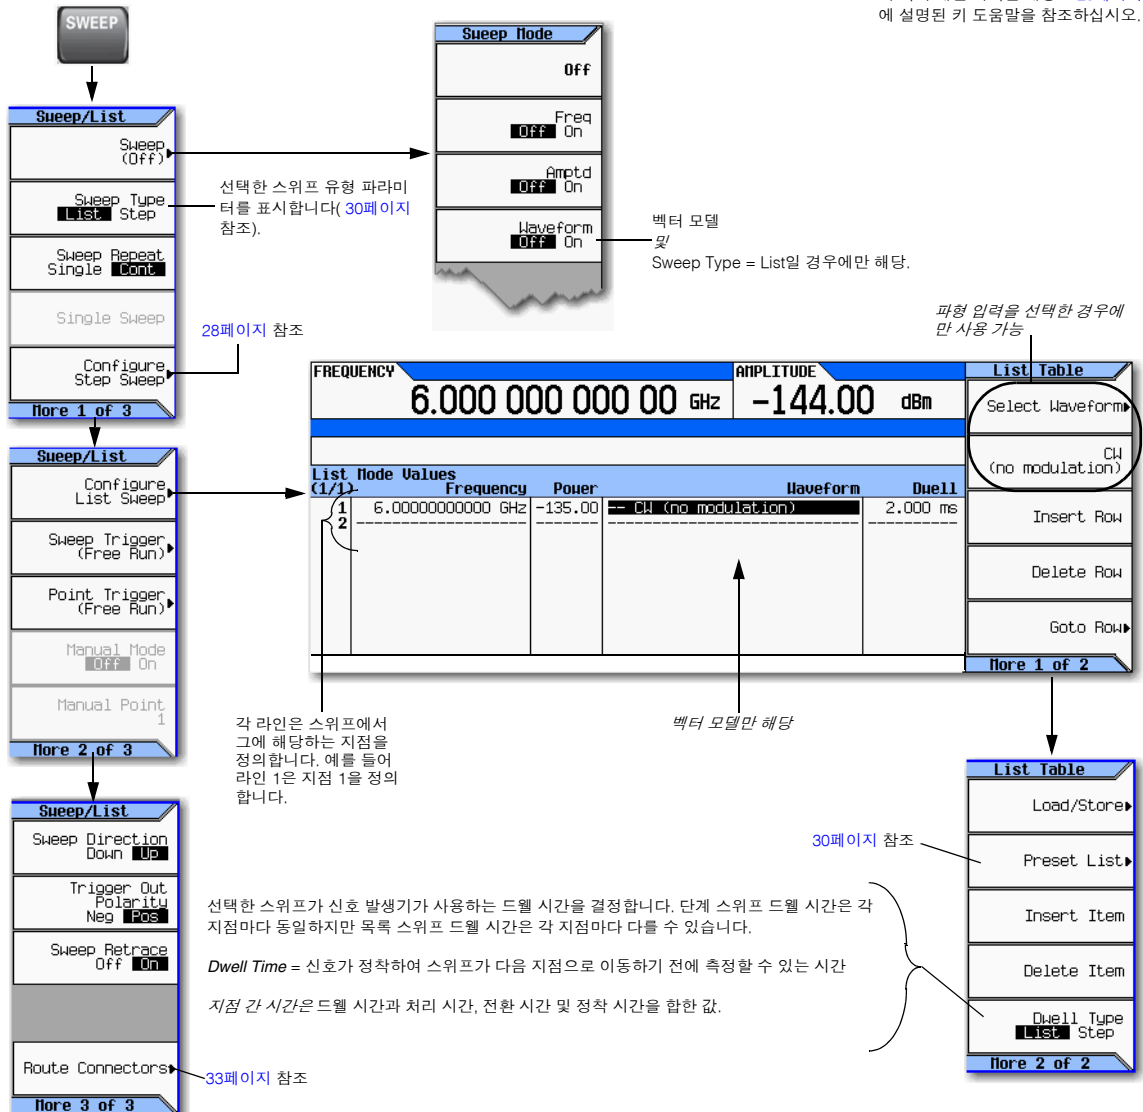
에 설명된 키 도움말을 참조하십시오.

SWEEP

Sweep/List
Sweep (Off)
Sweep Type List Step
Sweep Repeat Single Cont
Single Sweep
Configure Step Sweep
More 1 of 3

Sweep Mode
Off
Freq Off On
Amptd Off On
Waveform Off On

선택한 스위프 유형 파라미터를 표시합니다(30페이지 참조).

벡터 모델
및
Sweep Type = List일 경우에만 해당.

28페이지 참조

파형 입력을 선택한 경우에만 사용 가능

Sweep/List
Configure List Sweep
Sweep Trigger (Free Run)
Point Trigger (Free Run)
Manual Mode Off On
Manual Point 1
More 2 of 3

FREQUENCY
6.000 000 000 00 GHz
AMPLITUDE
-144.00 dBm

List Mode Values
(1/1)

| | Frequency | Power | Waveform | Dwell |
|---|---|---|---|---|
| 1 | 6.00000000000 GHz | -135.00 | -- CW (no modulation) | 2.000 ms |
| 2 | | | | |

List Table
Select Waveform
CW (no modulation)
Insert Row
Delete Row
Goto Row
More 1 of 2

각 라인은 스위프에서 그에 해당하는 지점을 정의합니다. 예를 들어 라인 1은 지점 1을 정의합니다.

벡터 모델만 해당

Sweep/List
Sweep Direction Down Up
Trigger Out Polarity Neg Pos
Sweep Retrace Off On
Route Connectors
More 3 of 3

33페이지 참조

List Table
Load/Store
Preset List
Insert Item
Delete Item
Dwell Type List Step
More 2 of 2

30페이지 참조

선택한 스위프가 신호 발생기가 사용하는 드웰 시간을 결정합니다. 단계 스위프 드웰 시간은 각 지점마다 동일하지만 목록 스위프 드웰 시간은 각 지점마다 다를 수 있습니다.

Dwell Time = 신호가 정착하여 스위프가 다음 지점으로 이동하기 전에 측정할 수 있는 시간

지점 간 시간은 드웰 시간과 처리 시간, 전환 시간 및 정착 시간을 합한 값.